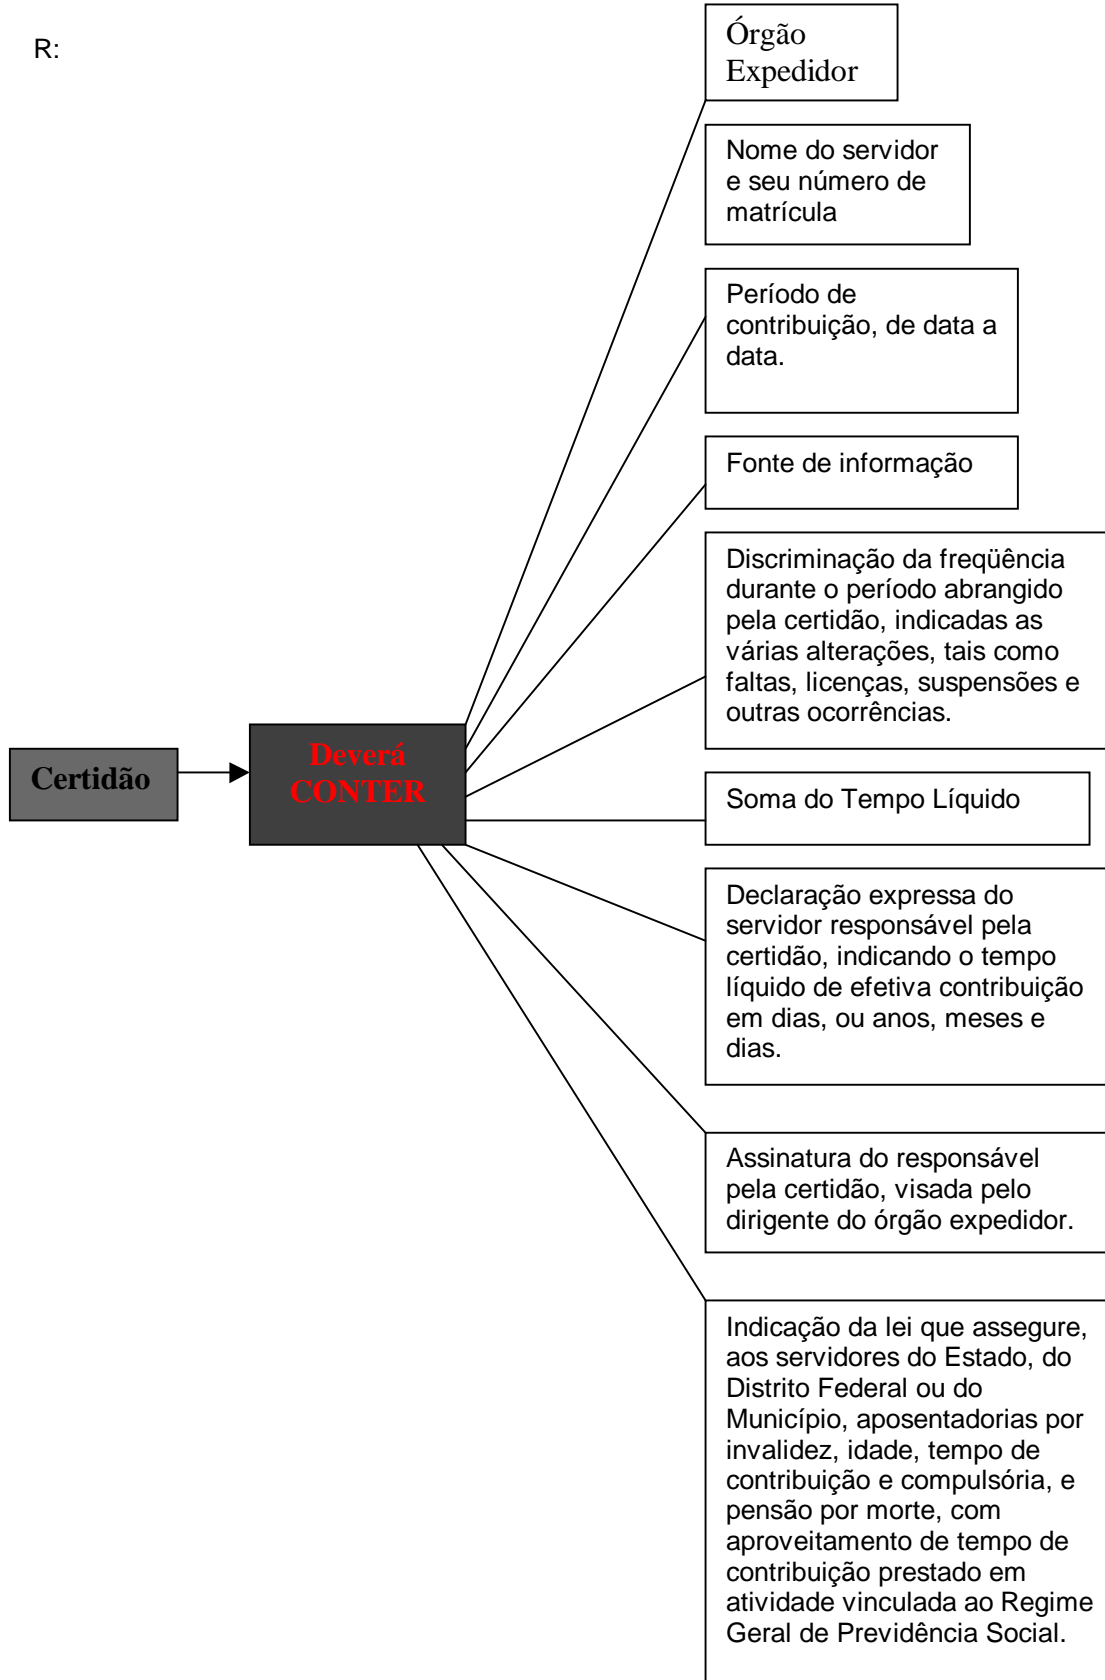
R:

Certidão

Deverá CONTER

Órgão Expedidor

Nome do servidor e seu número de matrícula

Período de contribuição, de data a data.

Fonte de informação

Discriminação da freqüência durante o período abrangido pela certidão, indicadas as várias alterações, tais como faltas, licenças, suspensões e outras ocorrências.

Soma do Tempo Líquido

Declaração expressa do servidor responsável pela certidão, indicando o tempo líquido de efetiva contribuição em dias, ou anos, meses e dias.

Assinatura do responsável pela certidão, visada pelo dirigente do órgão expedidor.

Indicação da lei que assegure, aos servidores do Estado, do Distrito Federal ou do Município, aposentadorias por invalidez, idade, tempo de contribuição e compulsória, e pensão por morte, com aproveitamento de tempo de contribuição prestado em atividade vinculada ao Regime Geral de Previdência Social.